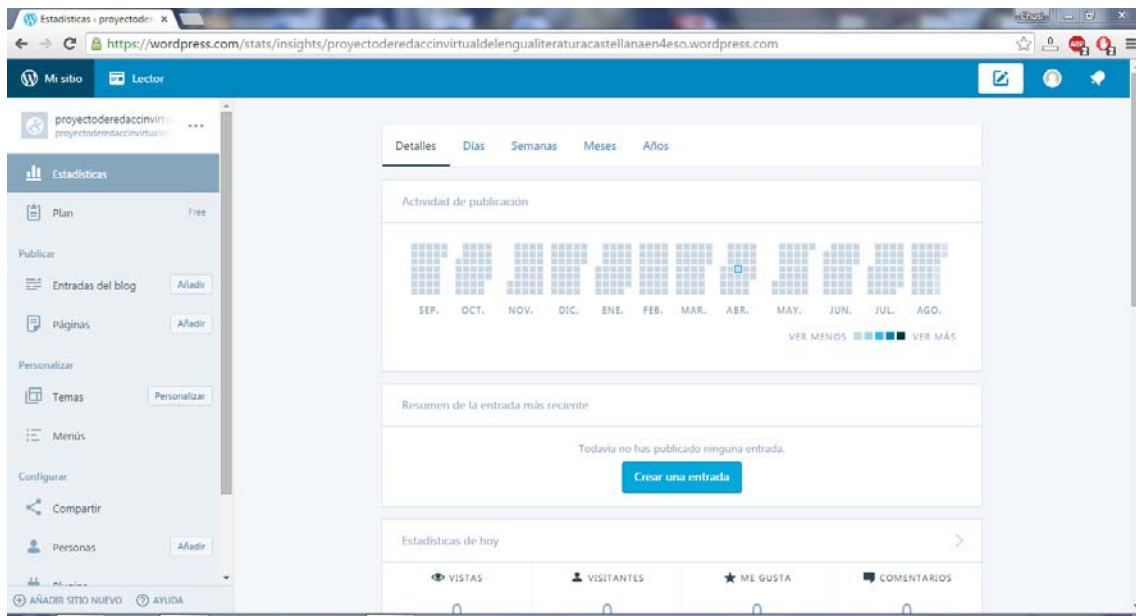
Estadísticas ‹ proyectoder ×

Crus

https://wordpress.com/stats/insights/proyectoderedaccinvirtualdelengualiteraturacastellanaen4eso.wordpress.com

Mi sitio Lector

proyectoderedaccinvirt
proyectoderedaccinvirtual

Estadísticas

Plan Free

Publicar

Entradas del blog Añadir

Páginas Añadir

Personalizar

Temas Personalizar

Menús

Configurar

Compartir

Personas Añadir

Plugins

AÑADIR SITIO NUEVO AYUDA

Detalles Días Semanas Meses Años

Actividad de publicación

SEP. OCT. NOV. DIC. ENE. FEB. MAR. ABR. MAY. JUN. JUL. AGO.

VER MENOS VER MÁS

Resumen de la entrada más reciente

Todavía no has publicado ninguna entrada.

Crear una entrada

Estadísticas de hoy

VISTAS VISITANTES ME GUSTA COMENTARIOS

0 0 0 0